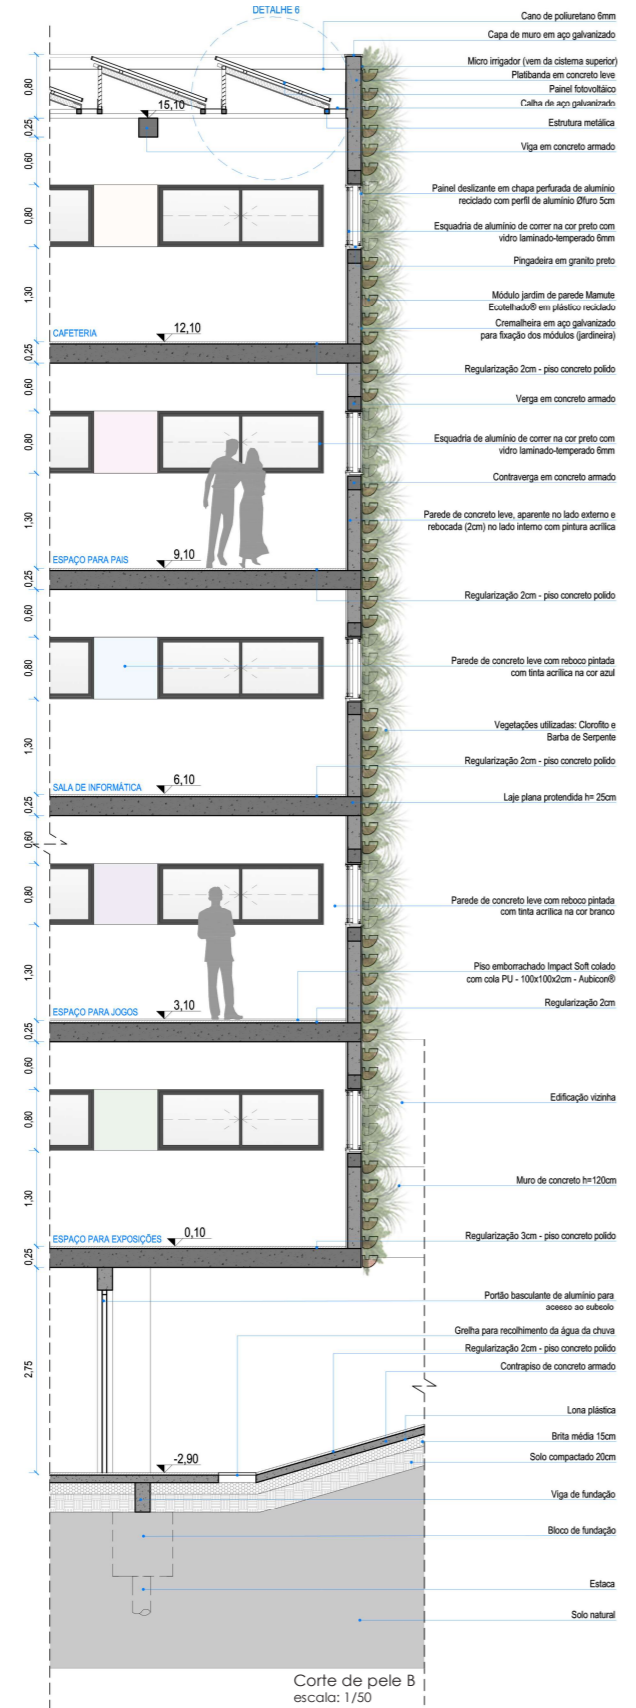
DETALHE 6

0,80
0,25
0,60
0,80
1,30
0,25
0,60
0,80
1,30
0,25
0,60
0,80
1,30
0,25
0,60
0,80
1,30
0,25
0,60
0,80
1,30
0,25
2,75

15,10
CAFETERIA
12,10
ESPAÇO PARA PAIS
9,10
SALA DE INFORMÁTICA
6,10
ESPAÇO PARA JOGOS
3,10
ESPAÇO PARA EXPOSIÇÕES
0,10
-2,90

Cano de poliuretano 6mm
Capa de muro em aço galvanizado
Micro irrigador (vem da cisterna superior)
Platibanda em concreto leve
Painel fotovoltáico
Calha de aço galvanizado
Estrutura metálica
Viga em concreto armado
Painel deslizante em chapa perfurada de alumínio reciclado com perfil de alumínio Øfuro 5cm
Esquadria de alumínio de correr na cor preto com vidro laminado-temperado 6mm
Pingadeira em granito preto
Módulo jardim de parede Mamute Ecotelhado® em plástico reciclado
Cremalheira em aço galvanizado para fixação dos módulos (jardineira)
Regularização 2cm - piso concreto polido
Verga em concreto armado
Esquadria de alumínio de correr na cor preto com vidro laminado-temperado 6mm
Contraverga em concreto armado
Parede de concreto leve, aparente no lado externo e rebocada (2cm) no lado interno com pintura acrílica
Regularização 2cm - piso concreto polido
Parede de concreto leve com reboco pintada com tinta acrílica na cor azul
Vegetações utilizadas: Clorofito e Barba de Serpente
Regularização 2cm - piso concreto polido
Laje plana protendida h= 25cm
Parede de concreto leve com reboco pintada com tinta acrílica na cor branco
Piso emborrachado Impact Soft colado com cola PU - 100x100x2cm - Aubicon®
Regularização 2cm
Edificação vizinha
Muro de concreto h=120cm
Regularização 3cm - piso concreto polido
Portão basculante de alumínio para acesso ao subsolo
Grelha para recolhimento da água da chuva
Regularização 2cm - piso concreto polido
Contrapiso de concreto armado
Lona plástica
Brita média 15cm
Solo compactado 20cm
Viga de fundação
Bloco de fundação
Estaca
Solo natural

Corte de pele B
escala: 1/50